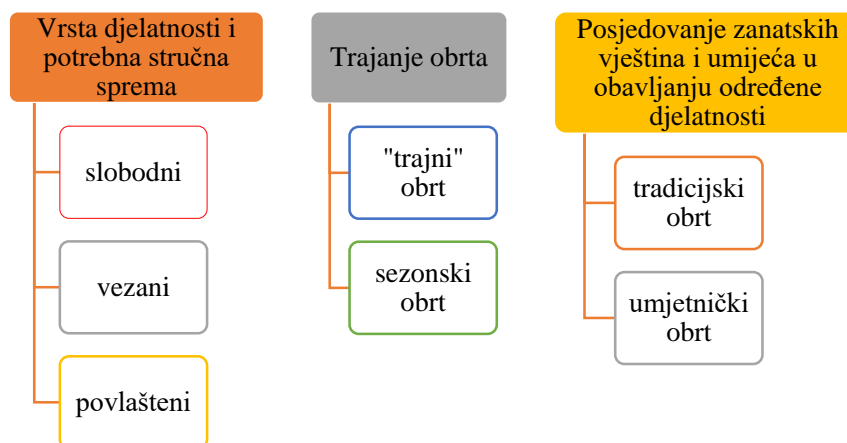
Vrsta djelatnosti i potrebna stručna sprema

slobodni

vezani

povlašteni

Trajanje obrta

"trajni" obrt

sezonski obrt

Posjedovanje zanatskih vještina i umijeća u obavljanju određene djelatnosti

tradicijski obrt

umjetnički obrt